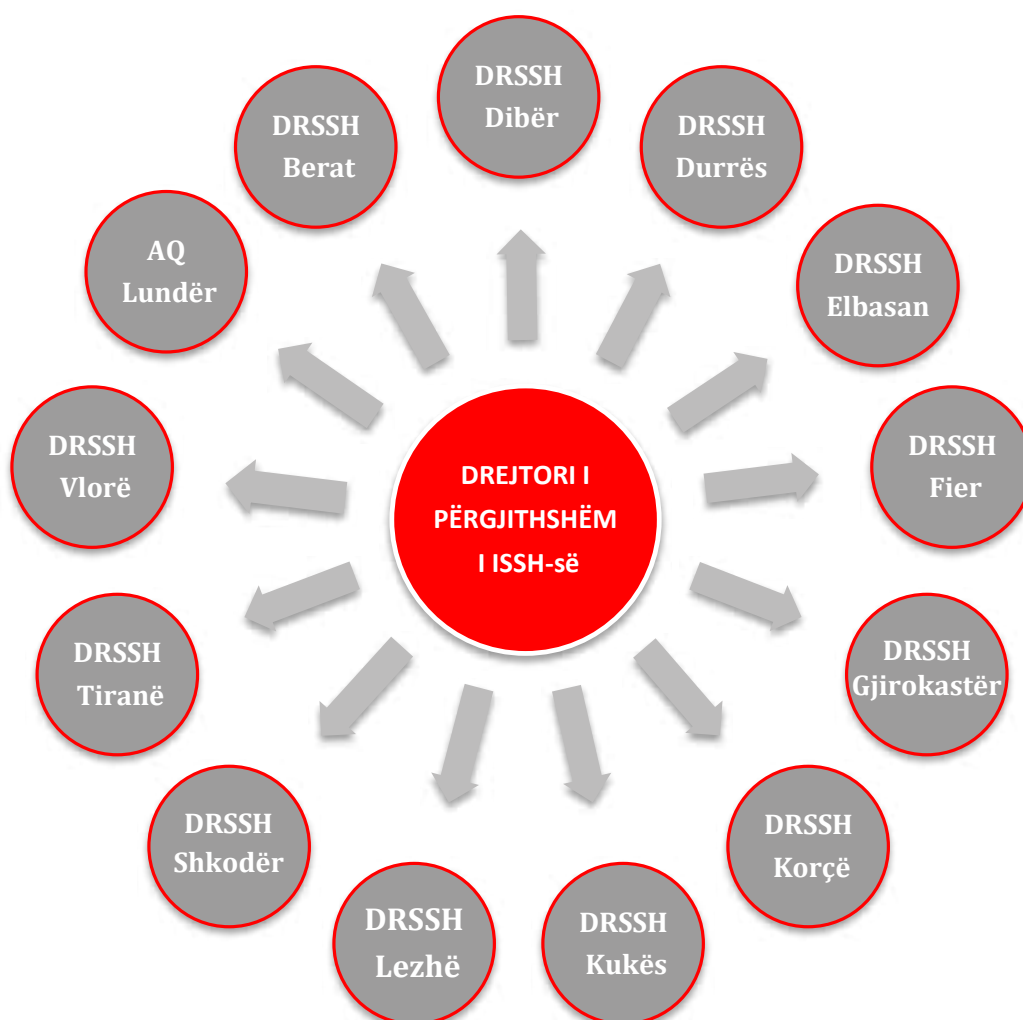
DREJTORI I PËRGJITHSHËM I ISSH-së

DRSSH Dibër

DRSSH Durrës

DRSSH Elbasan

DRSSH Fier

DRSSH Gjirokastër

DRSSH Korçë

DRSSH Kukës

DRSSH Lezhë

DRSSH Shkodër

DRSSH Tiranë

DRSSH Vlorë

AQ Lundër

DRSSH Berat